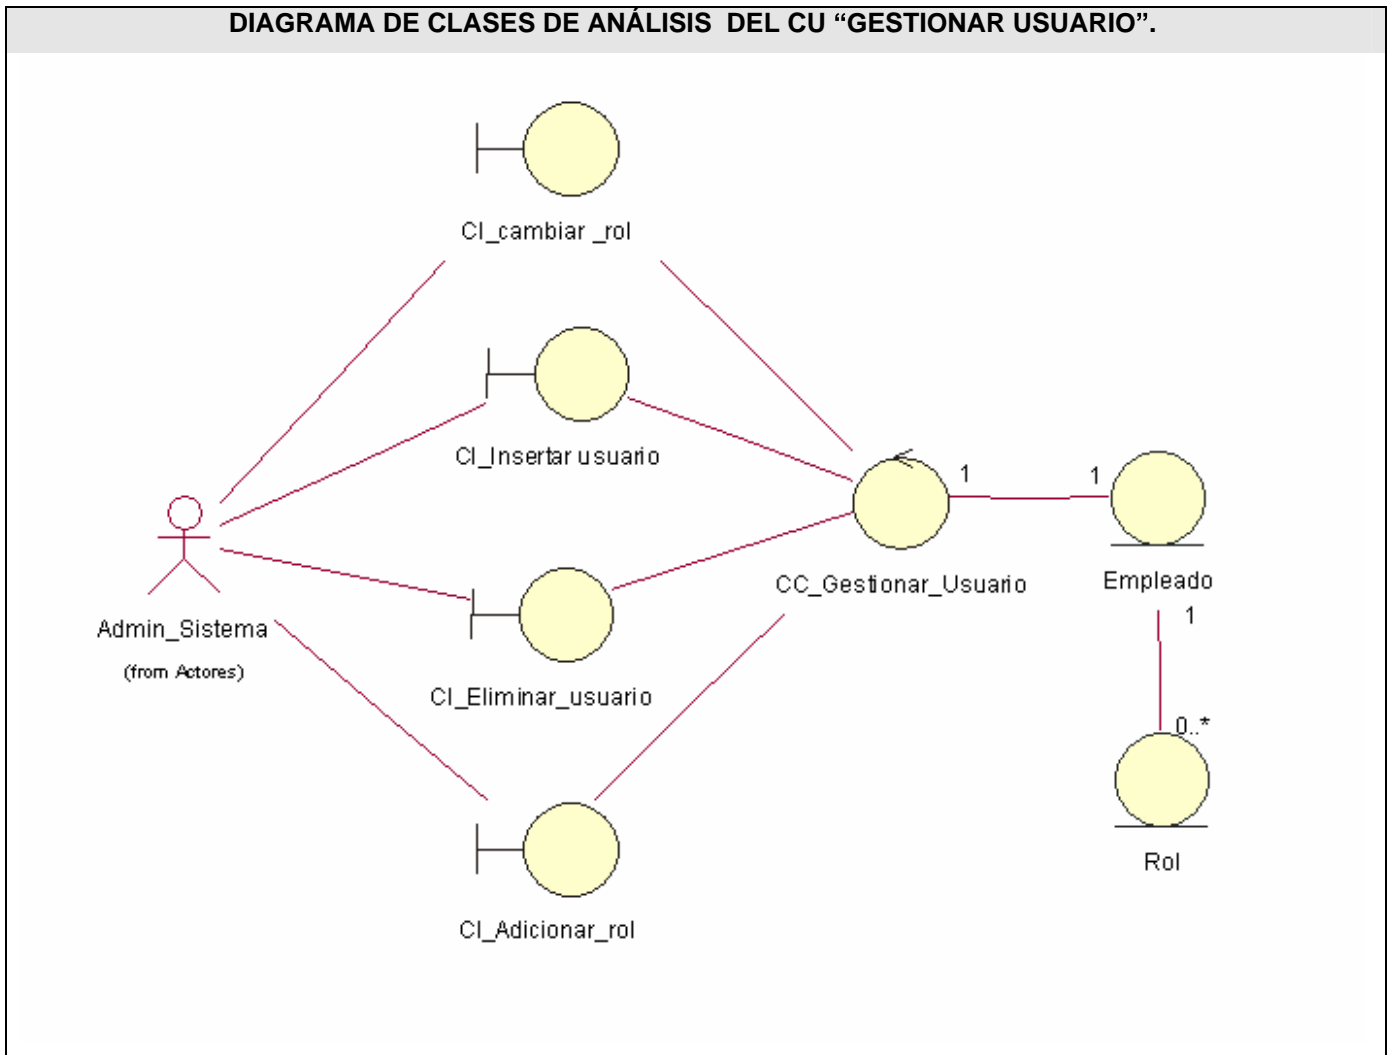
DIAGRAMA DE CLASES DE ANÁLISIS DEL CU "GESTIONAR USUARIO".

CI_cambiar _rol

CI_Insertar usuario

Admin_Sistema
(from Actores)

CI_Eliminar_usuario

CI_Adicionar_rol

CC_Gestionar_Usuario

1

1

Empleado

1

0..*

Rol